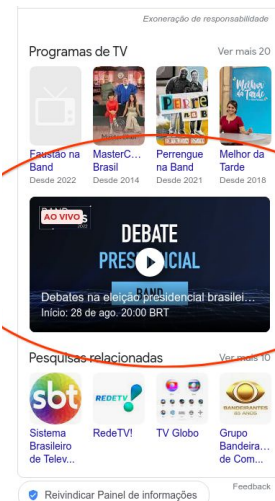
Exoneração de responsabilidade

Programas de TV

Ver mais 20

Faustão na Band
Desde 2022

MasterC... Brasil
Desde 2014

Perrengue na Band
Desde 2021

Melhor da Tarde
Desde 2018

AO VIVO

DEBATE PRESIDENCIAL

BAND

Debates na eleição presidencial brasilei...
Início: 28 de ago. 20:00 BRT

Pesquisas relacionadas

Ver mais 10

sbt

Sistema Brasileiro de Telev...

REDETV!

RedeTV!

TV Globo

BANDEIRANTES

Grupo Bandeira... de Com...

Feedback

Reivindicar Painel de informações